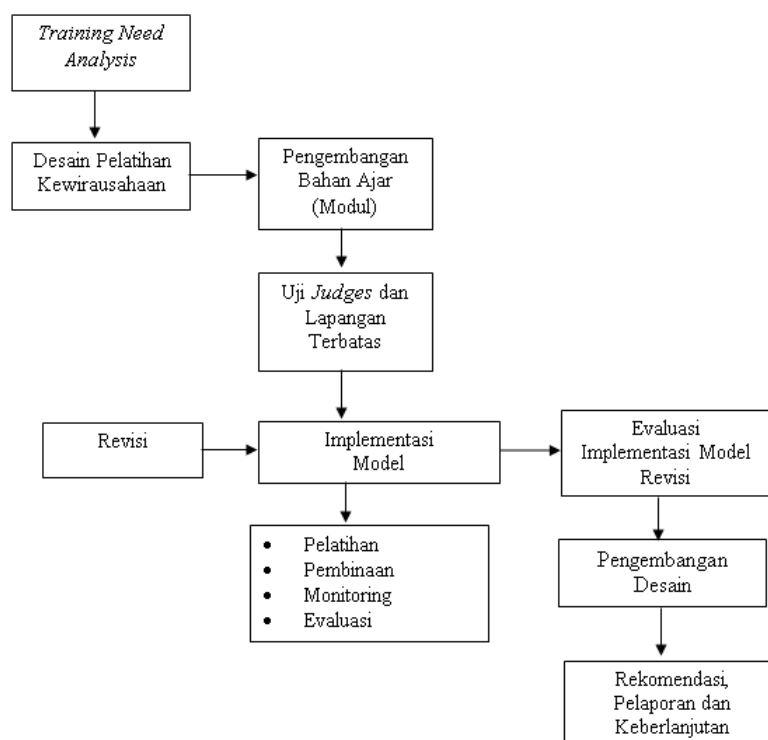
Training Need Analysis

Desain Pelatihan Kewirausahaan

Pengembangan Bahan Ajar (Modul)

Uji Judges dan Lapangan Terbatas

Revisi

Implementasi Model

Evaluasi Implementasi Model Revisi

- Pelatihan
- Pembinaan
- Monitoring
- Evaluasi

Pengembangan Desain

Rekomendasi, Pelaporan dan Keberlanjutan